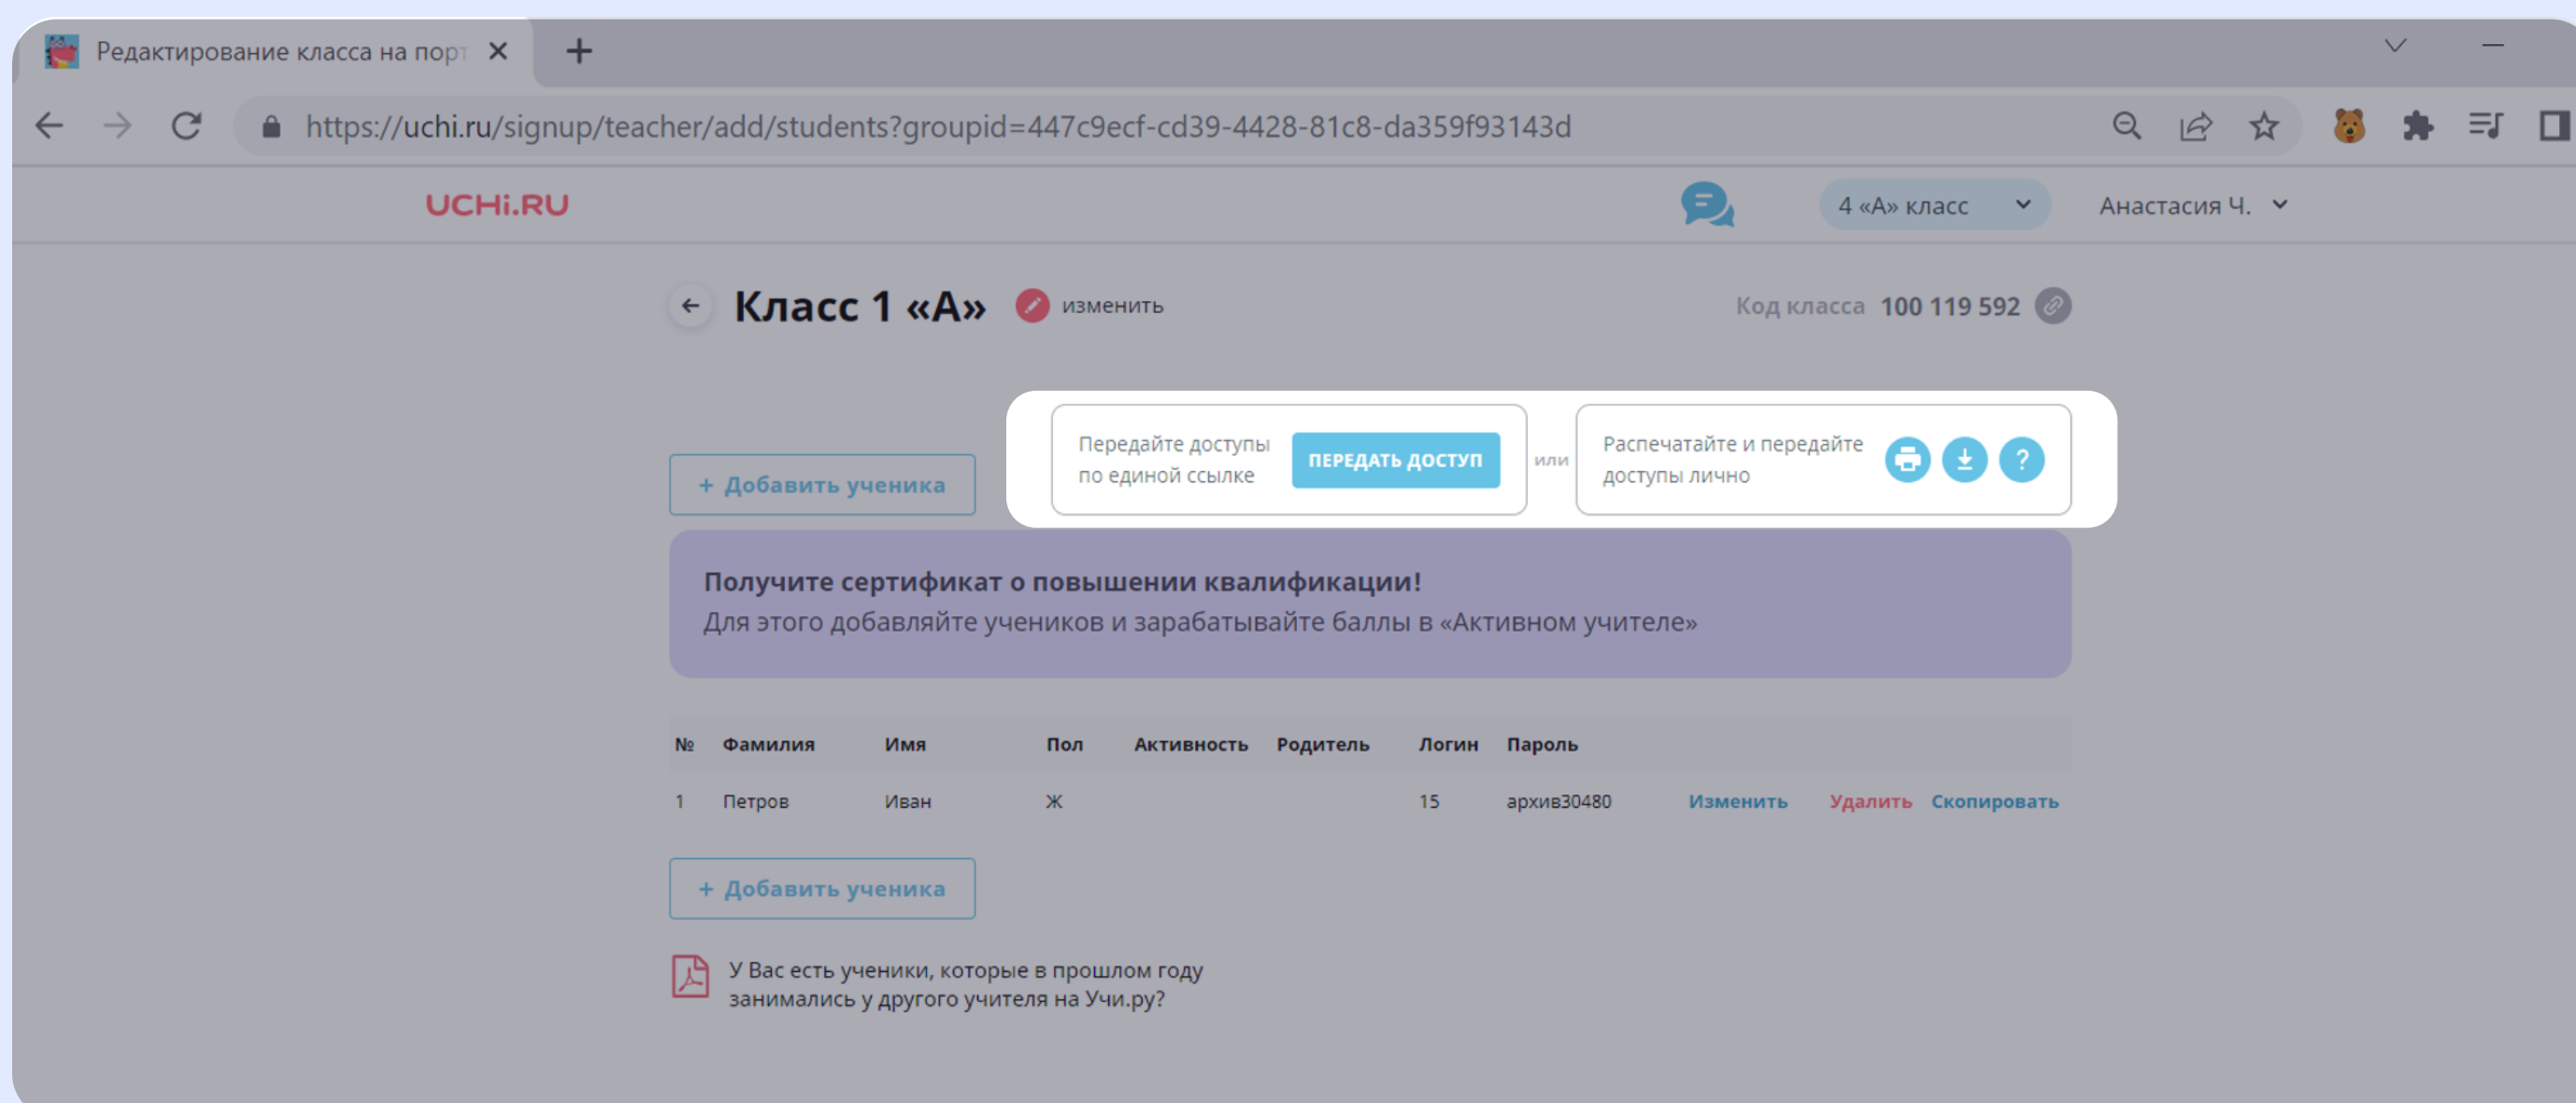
Редактирование класса на порт ✕ +

https://uchi.ru/signup/teacher/add/students?groupid=447c9ecf-cd39-4428-81c8-da359f93143d

UCHi.RU

4 «А» класс

Анастасия Ч.

Класс 1 «А» изменить

Код класса 100 119 592

+ Добавить ученика

Передайте доступы по единой ссылке ПЕРЕДАТЬ ДОСТУП

или

Распечатайте и передайте доступы лично

?

Получите сертификат о повышении квалификации!
Для этого добавляйте учеников и зарабатывайте баллы в «Активном учителе»

| № | Фамилия | Имя | Пол | Активность | Родитель | Логин | Пароль | | | |
|---|---|---|---|---|---|---|---|---|---|---|
| 1 | Петров | Иван | Ж | | | 15 | архив30480 | Изменить | Удалить | Скопировать |

+ Добавить ученика

У Вас есть ученики, которые в прошлом году занимались у другого учителя на Учи.ру?